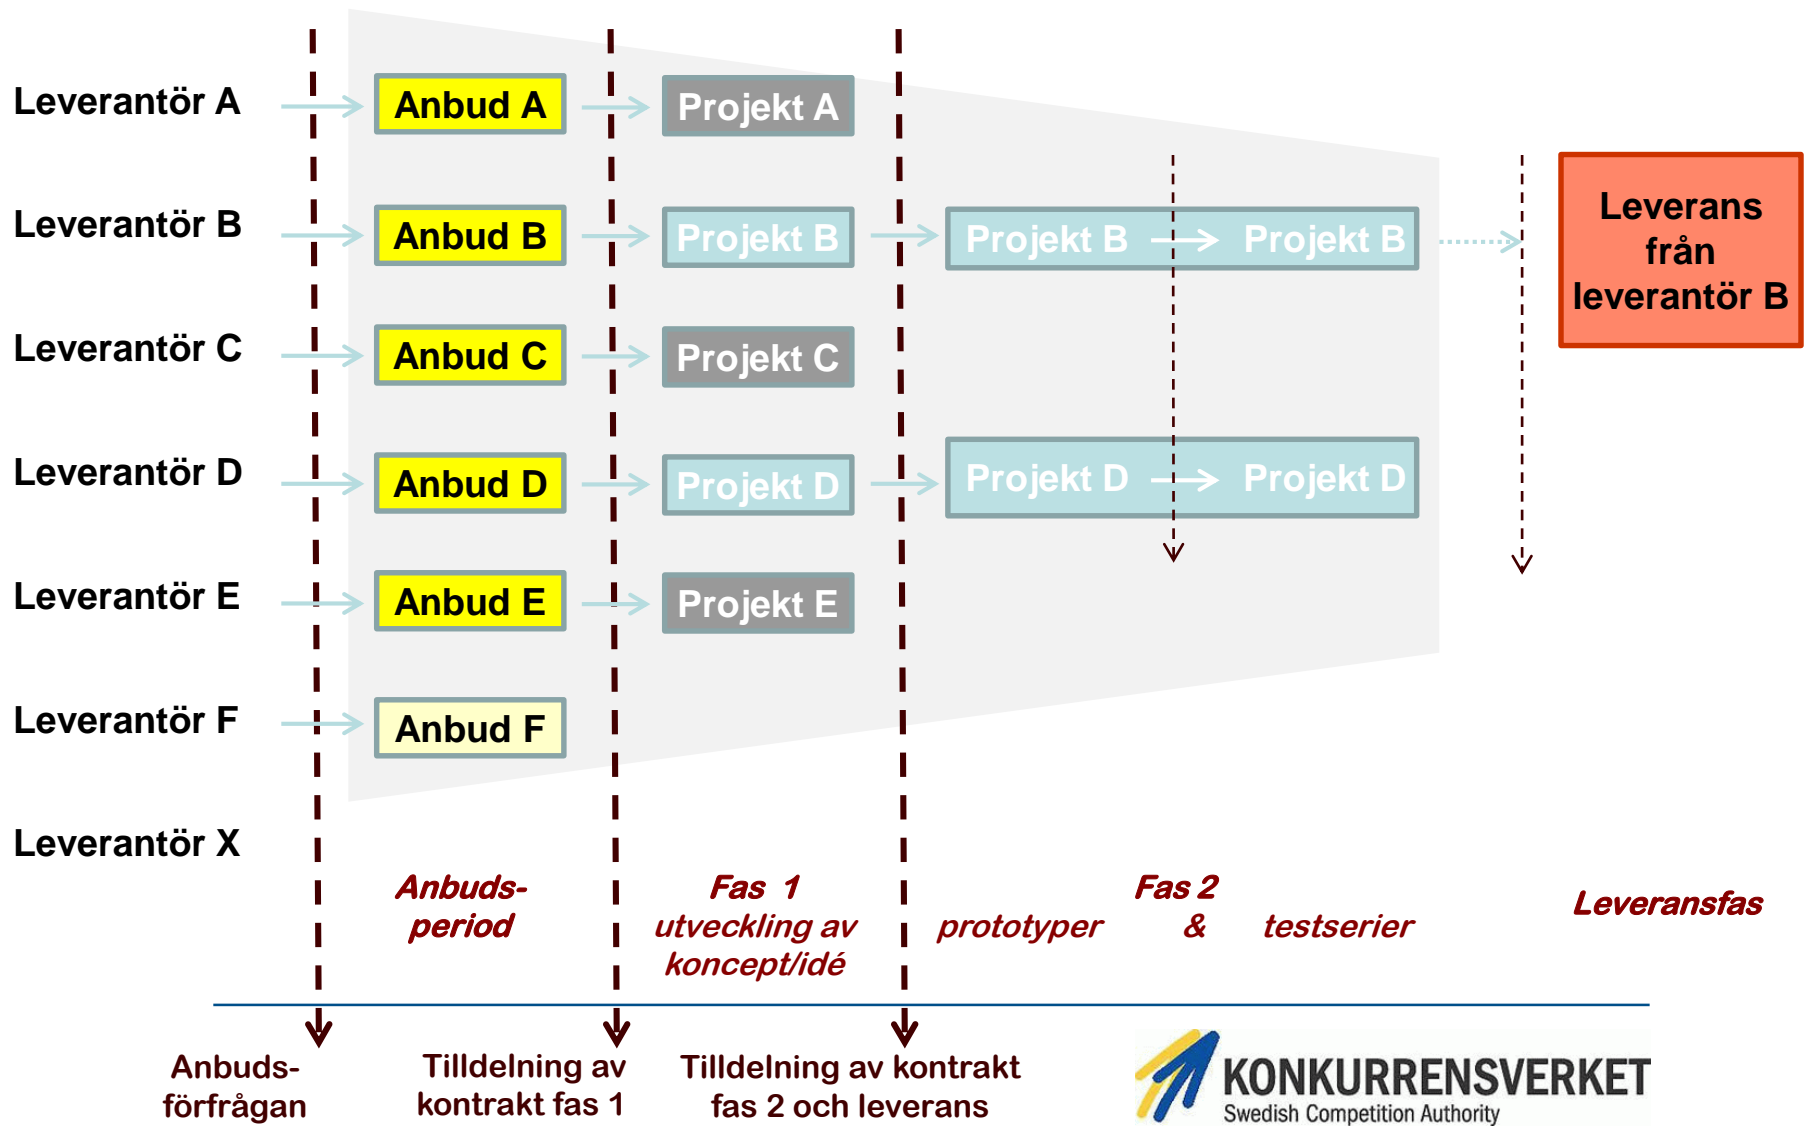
Leverantör A
Anbud A
Projekt A

Leverantör B
Anbud B
Projekt B
Projekt B
Projekt B
Leverans från leverantör B

Leverantör C
Anbud C
Projekt C

Leverantör D
Anbud D
Projekt D
Projekt D
Projekt D

Leverantör E
Anbud E
Projekt E

Leverantör F
Anbud F

Leverantör X

Anbuds-period

Fas 1 utveckling av koncept/idé

Fas 2 prototyper & testserier

Leveransfas

Anbuds-förfrågan

Tilldelning av kontrakt fas 1

Tilldelning av kontrakt fas 2 och leverans

KONKURRENSVERKET
Swedish Competition Authority